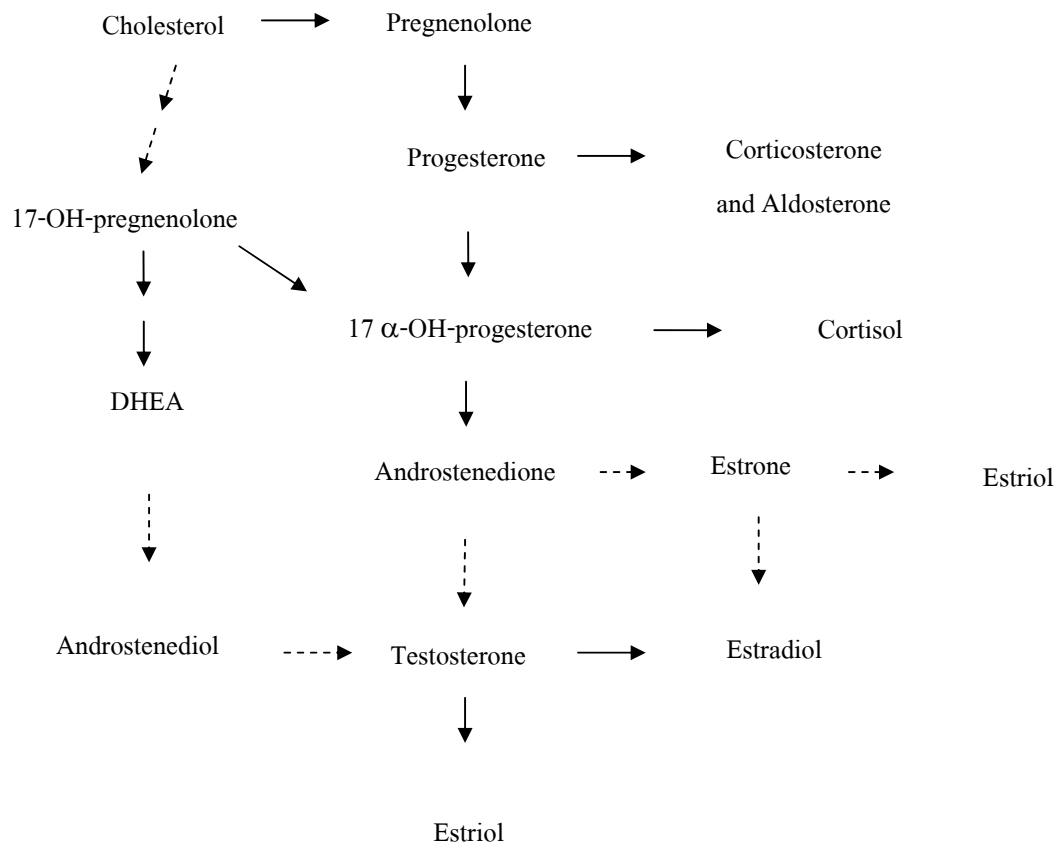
Cholesterol

Pregnenolone

Progesterone

Corticosterone and Aldosterone

17-OH-pregnenolone

17 $\alpha$-OH-progesterone

Cortisol

DHEA

Androstenedione

Estrone

Estriol

Androstenediol

Testosterone

Estradiol

Estriol